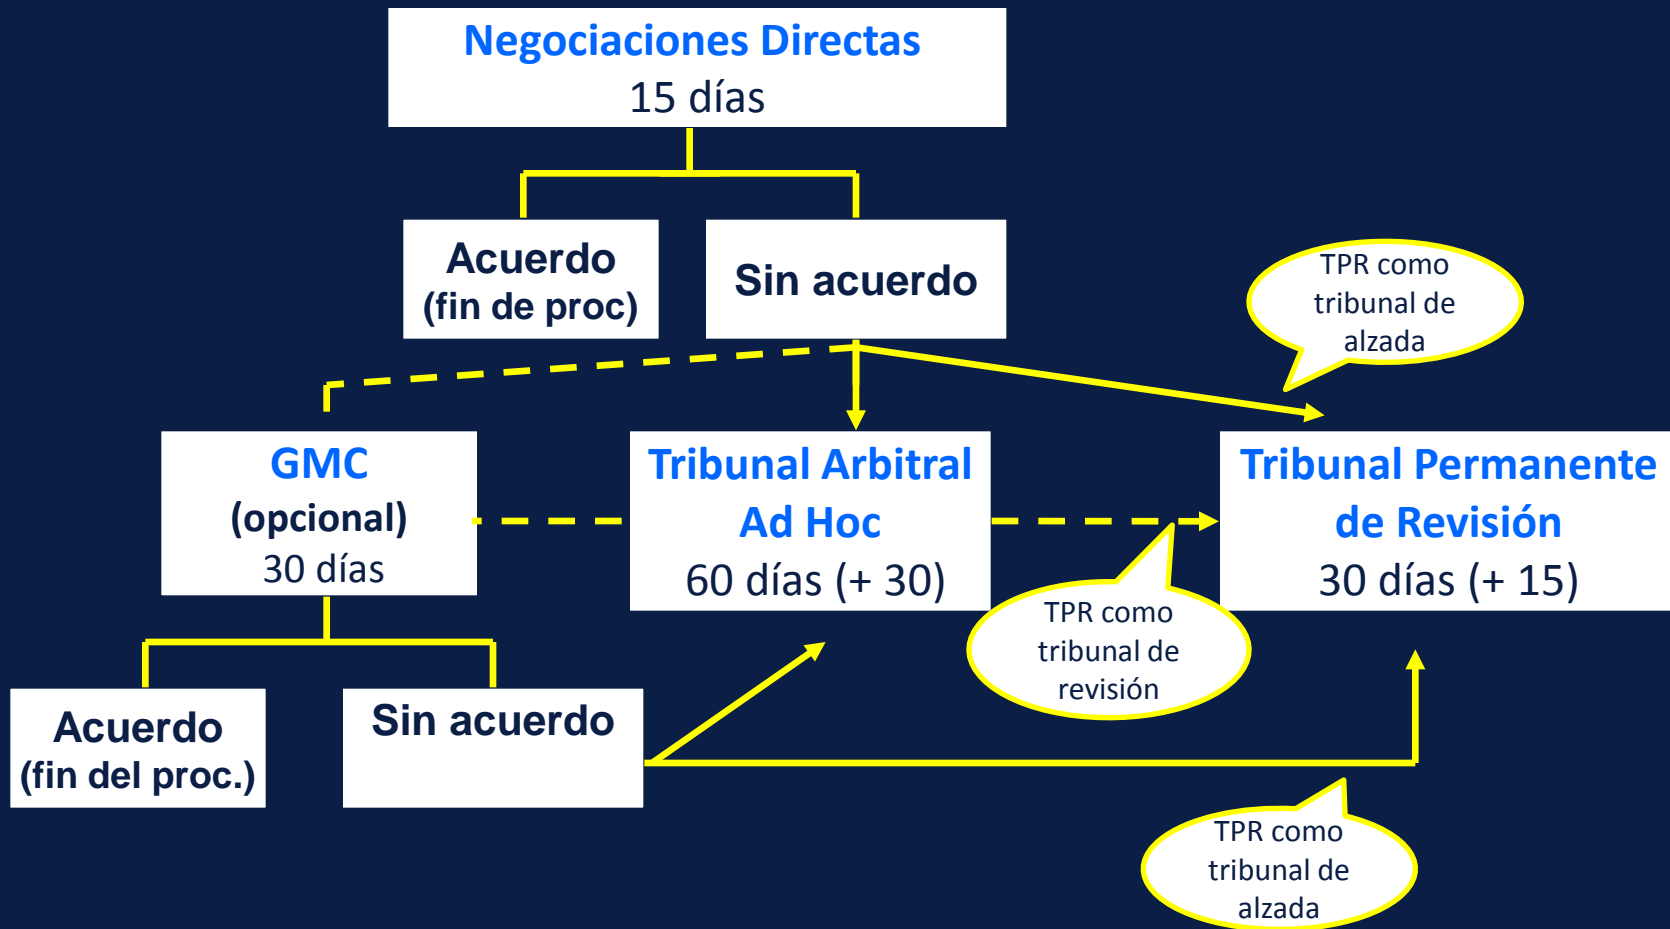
Negociaciones Directas
15 días

Acuerdo
(fin de proc)

Sin acuerdo

TPR como tribunal de alzada

GMC
(opcional)
30 días

Tribunal Arbitral Ad Hoc
60 días (+ 30)

Tribunal Permanente de Revisión
30 días (+ 15)

TPR como tribunal de revisión

Acuerdo
(fin del proc.)

Sin acuerdo

TPR como tribunal de alzada